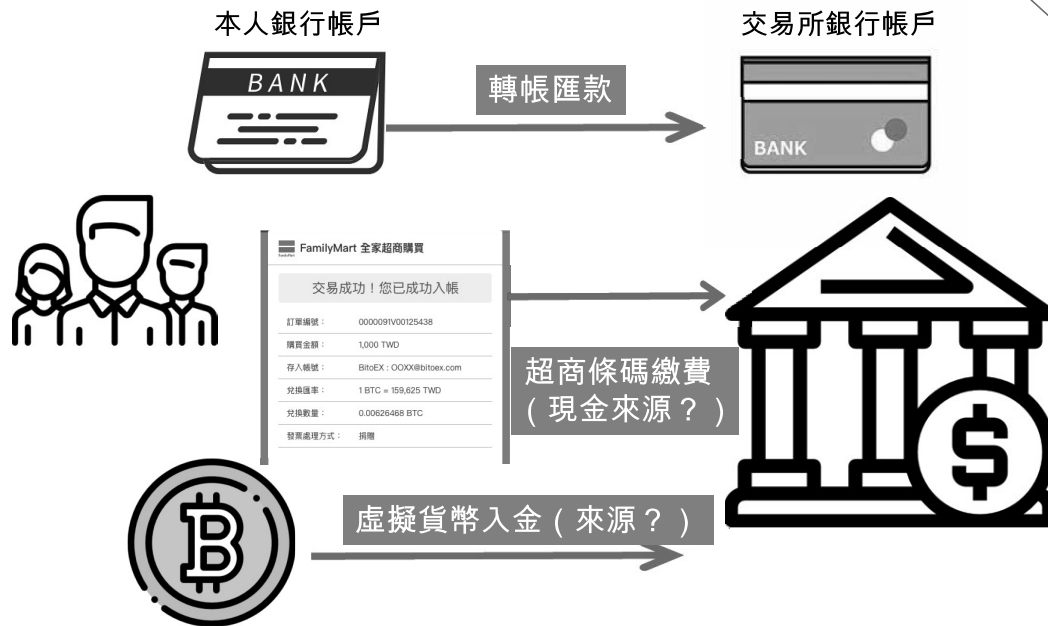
本人銀行帳戶

交易所銀行帳戶

BANK

轉帳匯款

BANK

FamilyMart 全家超商購買

交易成功！您已成功入帳

| 訂單編號： | 0000091V00125438 |
|---|---|
| 購買金額： | 1,000 TWD |
| 存入帳號： | BitoEX : OOXX@bitoex.com |
| 兌換匯率： | 1 BTC = 159,625 TWD |
| 兌換數量： | 0.00626468 BTC |
| 發票處理方式： | 捐贈 |

超商條碼繳費（現金來源？）

虛擬貨幣入金（來源？）